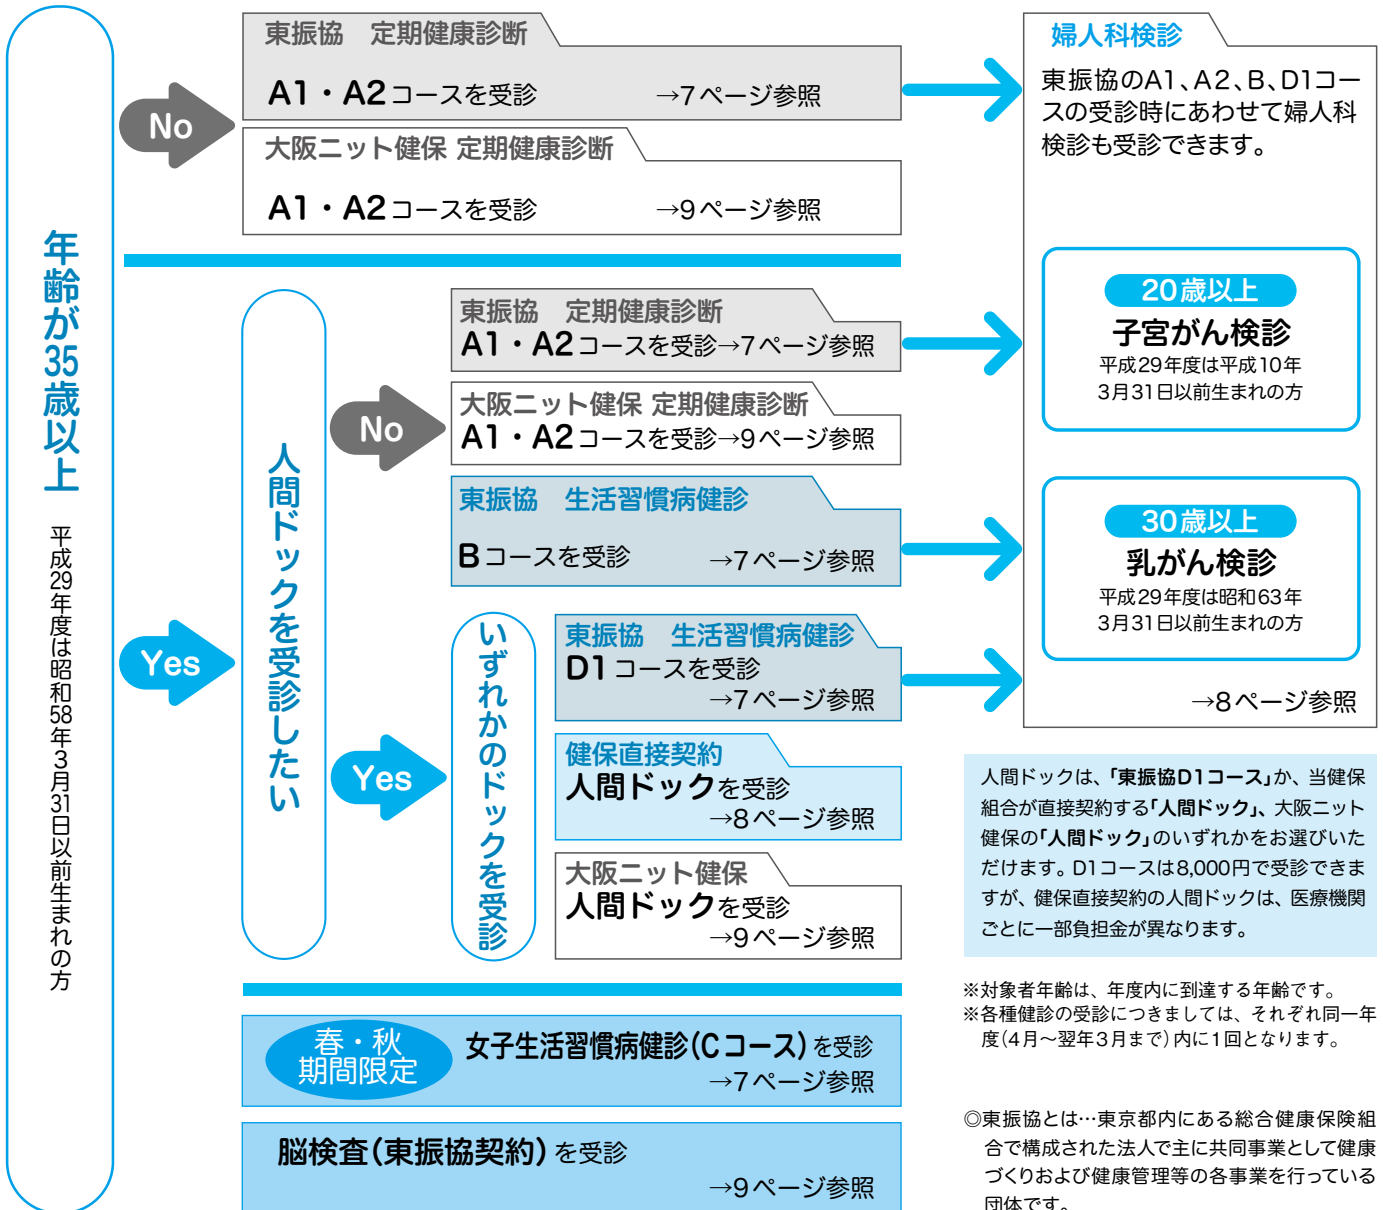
年齢が35歳以上

平成29年度は昭和58年3月31日以前生まれの方

No

東振協　定期健康診断

A1・A2コースを受診　→7ページ参照

大阪ニット健保 定期健康診断

A1・A2コースを受診　→9ページ参照

婦人科検診

東振協のA1、A2、B、D1コースの受診時にあわせて婦人科検診も受診できます。

Yes

人間ドックを受診したい

No

東振協　定期健康診断
A1・A2コースを受診→7ページ参照

大阪ニット健保 定期健康診断
A1・A2コースを受診→9ページ参照

東振協　生活習慣病健診

Bコースを受診　→7ページ参照

20歳以上
子宮がん検診
平成29年度は平成10年3月31日以前生まれの方

30歳以上
乳がん検診
平成29年度は昭和63年3月31日以前生まれの方

→8ページ参照

Yes

いずれかのドックを受診

東振協　生活習慣病健診
D1コースを受診
→7ページ参照

健保直接契約
人間ドックを受診
→8ページ参照

大阪ニット健保
人間ドックを受診
→9ページ参照

人間ドックは、「東振協D1コース」か、当健保組合が直接契約する「人間ドック」、大阪ニット健保の「人間ドック」のいずれかをお選びいただけます。D1コースは8,000円で受診できますが、健保直接契約の人間ドックは、医療機関ごとに一部負担金が異なります。

※対象者年齢は、年度内に到達する年齢です。
※各種健診の受診につきましては、それぞれ同一年度（4月～翌年3月まで）内に1回となります。

春・秋期間限定

女子生活習慣病健診（Cコース）を受診
→7ページ参照

脳検査（東振協契約）を受診
→9ページ参照

◎東振協とは…東京都内にある総合健康保険組合で構成された法人で主に共同事業として健康づくりおよび健康管理等の各事業を行っている団体です。